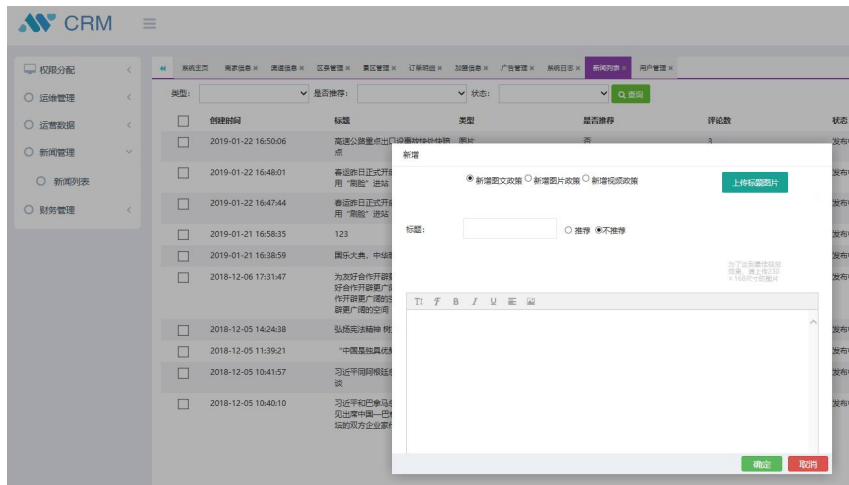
CRM

权限分配
运维管理
运营数据
新闻管理
新闻列表
财务管理

系统主页 商家信息 便道信息 区县管理 景区管理 订单明细 加盟信息 广告管理 系统日志 新闻列表 用户管理

类型: 是否推荐: 状态: 查询

| | 创建时间 | 标题 | 类型 | 是否推荐 | 评论数 | 状态 |
|---|---|---|---|---|---|---|
| | 2019-01-22 16:50:06 | 高速公路重点出口设置旅游快速换点 | 图片 | 否 | 3 | 发布中 |
| | 2019-01-22 16:48:01 | 春运昨日正式开启 用"刷脸"进站 | | | | 发布中 |
| | 2019-01-22 16:47:44 | 春运昨日正式开启 用"刷脸"进站 | | | | 发布中 |
| | 2019-01-21 16:58:35 | 123 | | | | 发布中 |
| | 2019-01-21 16:38:59 | 国乐大典、中华 | | | | 发布中 |
| | 2018-12-06 17:31:47 | 为友好合作开辟更 好合作开辟更广 作开辟更广阔的 辟更广阔的空间 | | | | 发布中 |
| | 2018-12-05 14:24:38 | 弘扬宪法精神 树 | | | | 发布中 |
| | 2018-12-05 11:39:21 | "中国是独具优 | | | | 发布中 |
| | 2018-12-05 10:41:57 | 习近平同阿根廷 谈 | | | | 发布中 |
| | 2018-12-05 10:40:10 | 习近平和巴拿马 见出席中国一巴 坛的双方企业家 | | | | 发布中 |

新增

新增图文政策 新增图片政策 新增视频政策

上传标题图片

标题: 推荐 不推荐

为了达到最佳效果 建议上传230×160尺寸图片

确定 取消